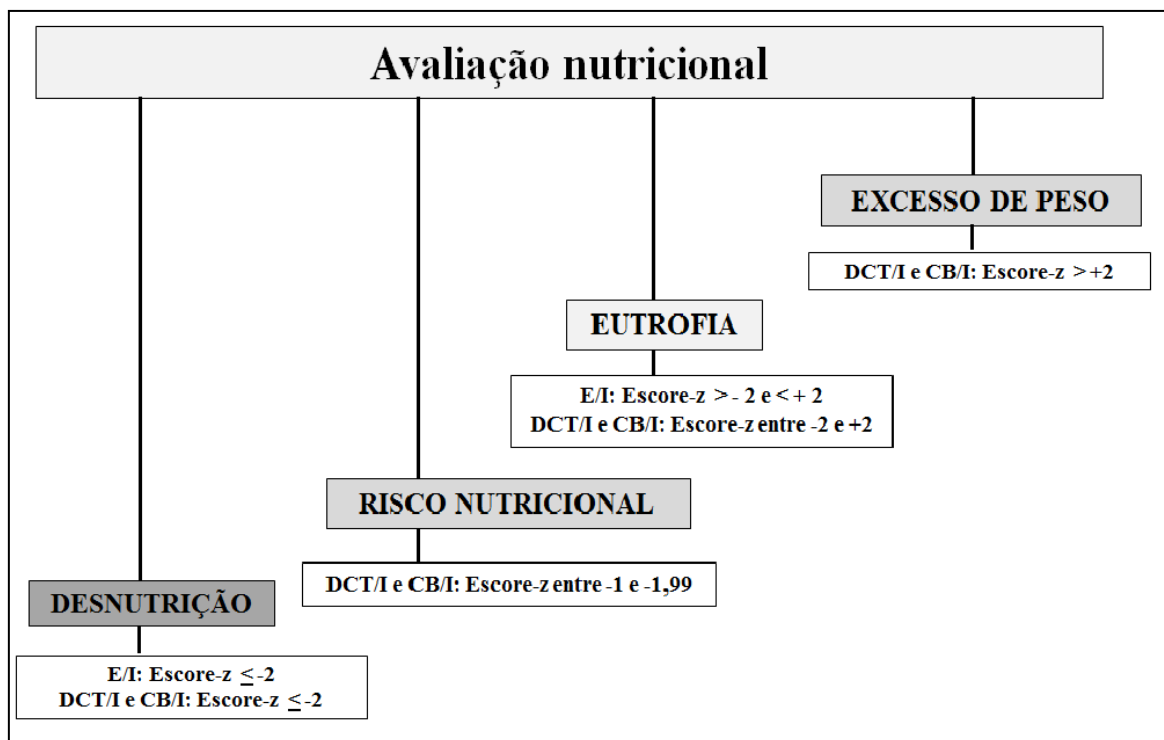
Avaliação nutricional

EXCESSO DE PESO

DCT/I e CB/I: Escore-z $>+2$

EUTROFIA

E/I: Escore-z $> -2$ e $< +2$
DCT/I e CB/I: Escore-z entre -2 e +2

RISCO NUTRICIONAL

DCT/I e CB/I: Escore-z entre -1 e -1,99

DESNUTRIÇÃO

E/I: Escore-z $\leq -2$
DCT/I e CB/I: Escore-z $\leq -2$